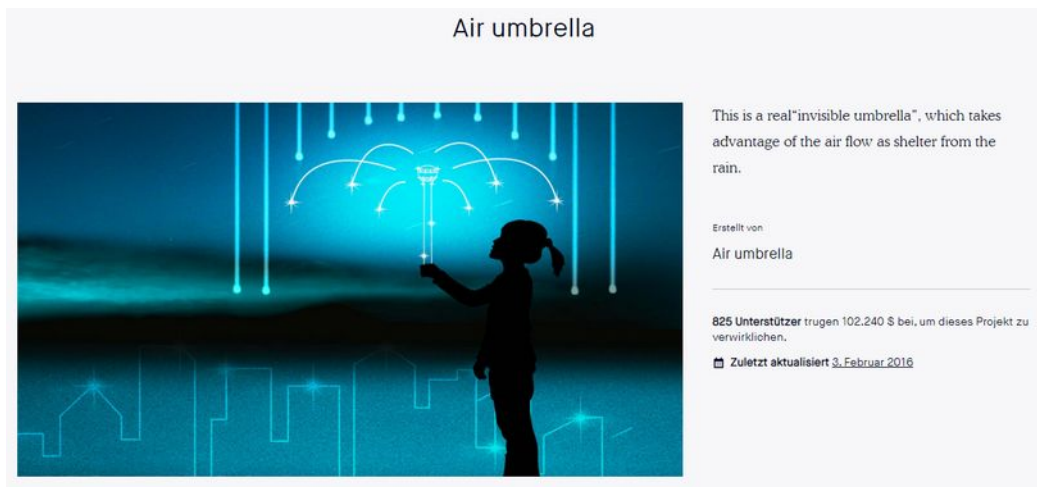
Air umbrella

This is a real"invisible umbrella", which takes advantage of the air flow as shelter from the rain.

Erstellt von

Air umbrella

825 Unterstützer trugen 102.240 $ bei, um dieses Projekt zu verwirklichen.

Zuletzt aktualisiert 3. Februar 2016